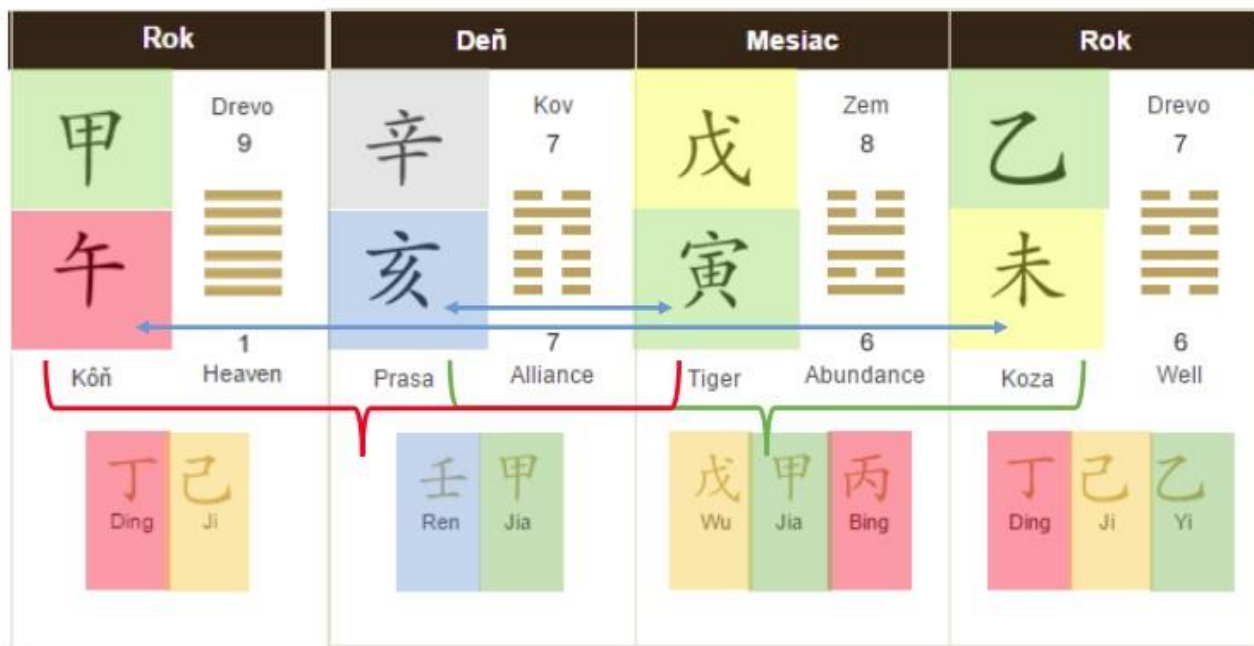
| Rok | Deň | Mesiac | Rok |
|---|---|---|---|
| 甲 Drevo 9 | 辛 Kov 7 | 戊 Zem 8 | 乙 Drevo 7 |
| 午 1 | 亥 7 | 寅 6 | 未 6 |
| Kôň Heaven | Prasa Alliance | Tiger Abundance | Koza Well |
| 丁 Ding 己 Ji | 壬 Ren 甲 Jia | 戊 Wu 甲 Jia 丙 Bing | 丁 Ding 己 Ji 乙 Yi |